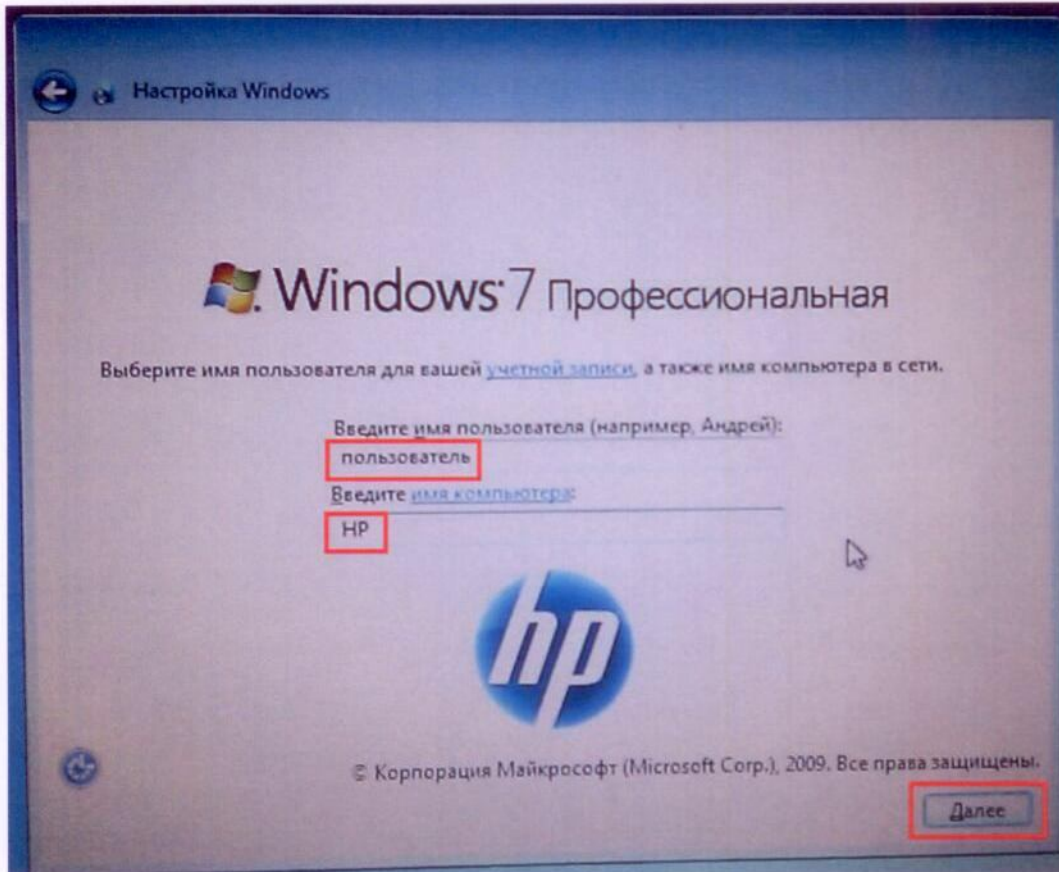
Настройка Windows

Windows 7 Профессиональная

Выберите имя пользователя для вашей учетной записи, а также имя компьютера в сети.

Введите имя пользователя (например, Андрей):

пользователь

Введите имя компьютера:

HP

hp

© Корпорация Майкрософт (Microsoft Corp.), 2009. Все права защищены.

Далее